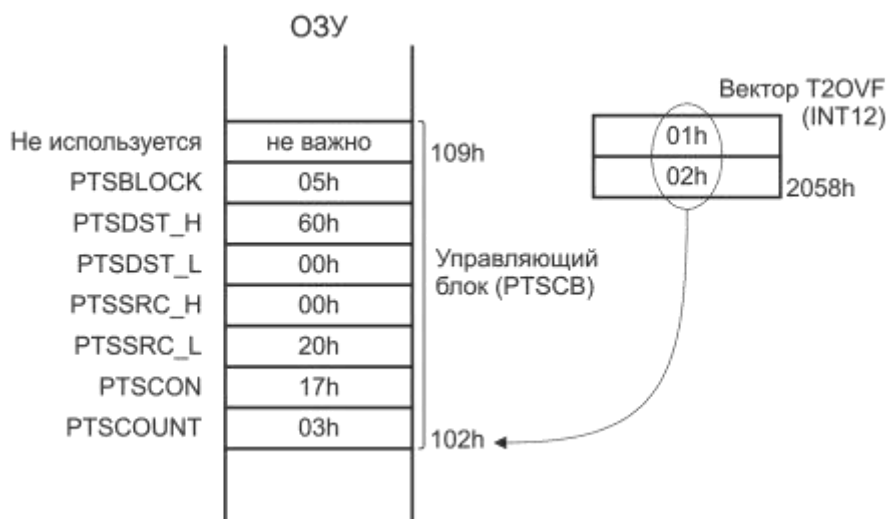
ОЗУ

| | |
|---|---|
| Не используется | не важно |
| PTSBLOCK | 05h |
| PTSDST_H | 60h |
| PTSDST_L | 00h |
| PTSSRC_H | 00h |
| PTSSRC_L | 20h |
| PTSCON | 17h |
| PTSCOUNT | 03h |

109h

Управляющий блок (PTSCB)

102h

Вектор T2OVF (INT12)

01h
02h
2058h